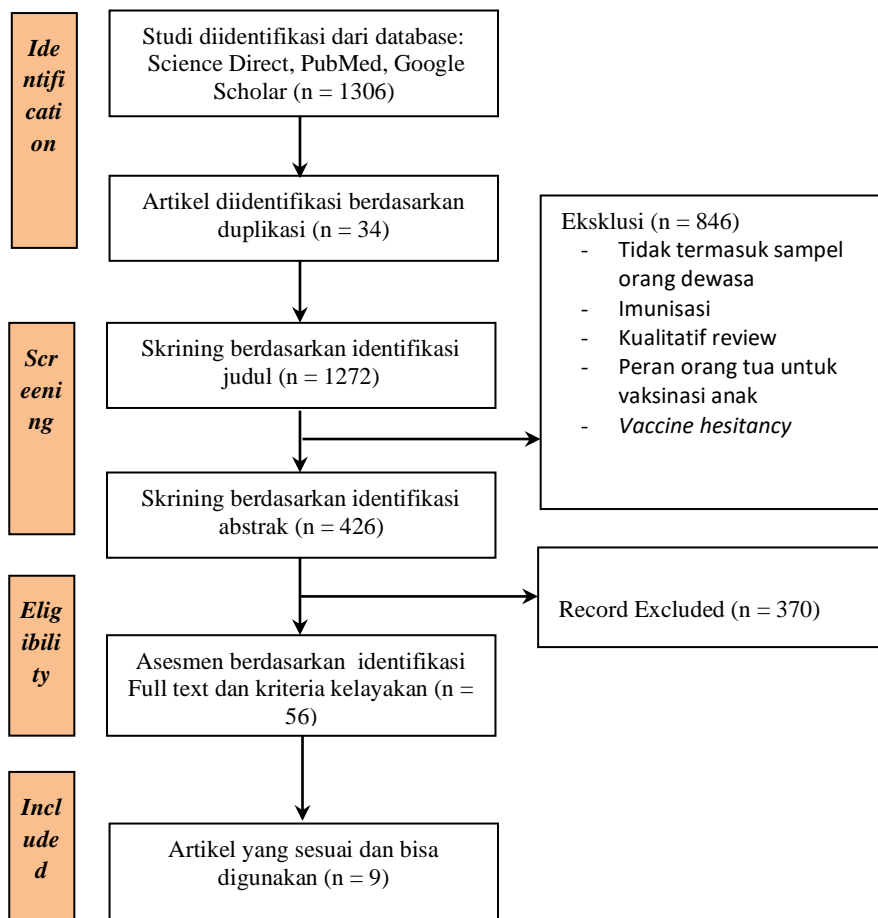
Identification

Studi diidentifikasi dari database: Science Direct, PubMed, Google Scholar (n = 1306)

Artikel diidentifikasi berdasarkan duplikasi (n = 34)

Eksklusi (n = 846)
- Tidak termasuk sampel orang dewasa
- Imunisasi
- Kualitatif review
- Peran orang tua untuk vaksinasi anak
- *Vaccine hesitancy*

Screening

Skrining berdasarkan identifikasi judul (n = 1272)

Skrining berdasarkan identifikasi abstrak (n = 426)

Eligibility

Record Excluded (n = 370)

Asesmen berdasarkan identifikasi Full text dan kriteria kelayakan (n = 56)

Included

Artikel yang sesuai dan bisa digunakan (n = 9)